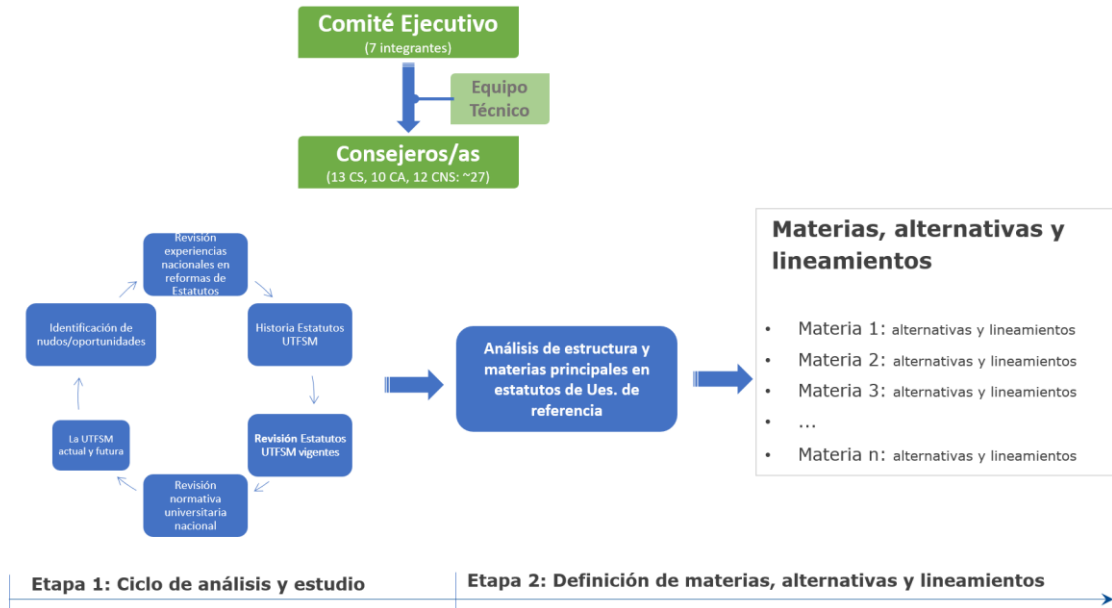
Comité Ejecutivo
(7 integrantes)

Equipo Técnico

Consejeros/as
(13 CS, 10 CA, 12 CNS: ~27)

Revisión experiencias nacionales en reformas de Estatutos

Historia Estatutos UTFSM

Revisión Estatutos UTFSM vigentes

Revisión normativa universitaria nacional

La UTFSM actual y futura

Identificación de nudos/oportunidades

Análisis de estructura y materias principales en estatutos de Ues. de referencia

Materias, alternativas y lineamientos

• Materia 1: alternativas y lineamientos
• Materia 2: alternativas y lineamientos
• Materia 3: alternativas y lineamientos
• ...
• Materia n: alternativas y lineamientos

Etapa 1: Ciclo de análisis y estudio

Etapa 2: Definición de materias, alternativas y lineamientos